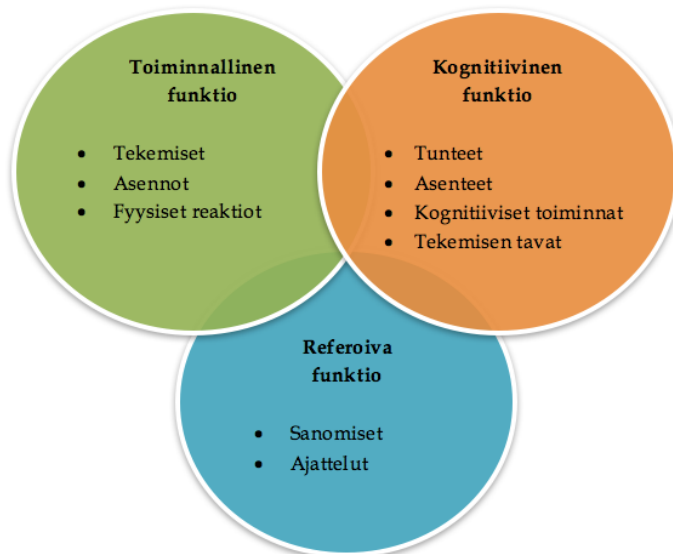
**Toiminnallinen funktio**

- Tekemiset
- Asennot
- Fyysiset reaktiot

**Kognitiivinen funktio**

- Tunteet
- Asenteet
- Kognitiiviset toiminnat
- Tekemisen tavat

**Referoiva funktio**

- Sanomiset
- Ajattelut